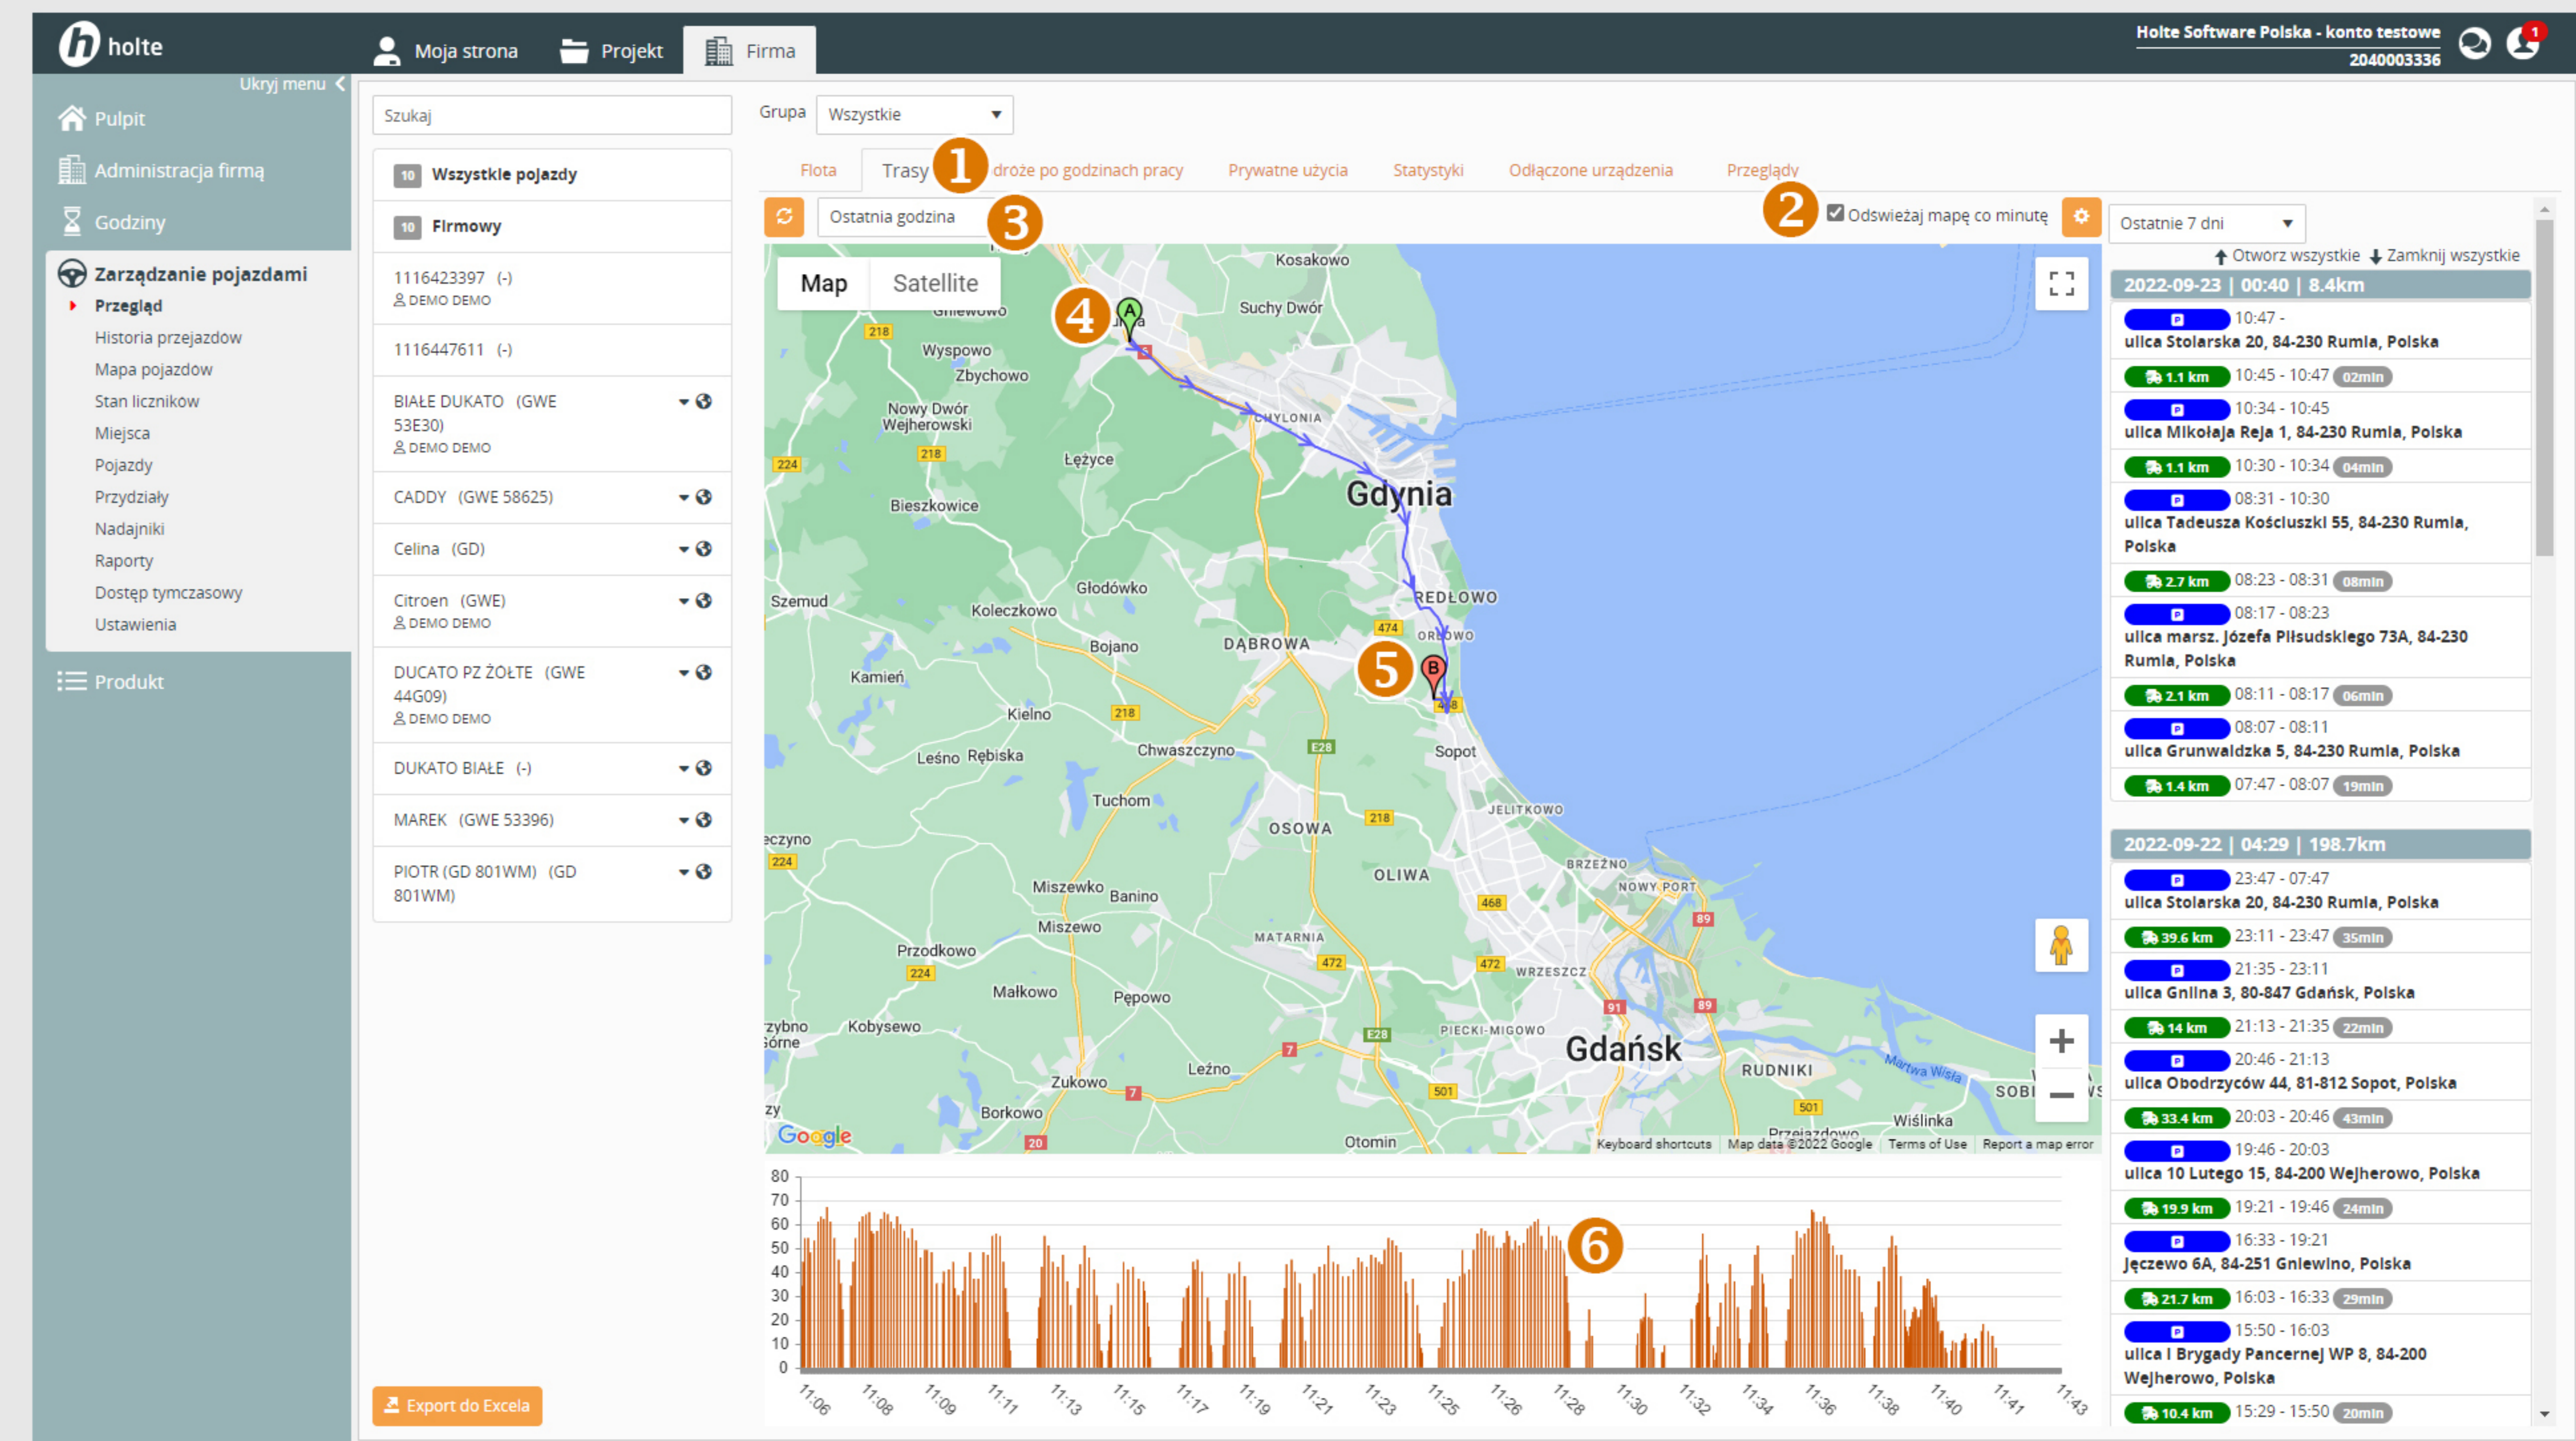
holte
Moja strona
Projekt
Firma
Holte Software Polska - konto testowe
2040003336
1

Ukryj menu
Pulpit
Administracja firmą
Godziny
Zarządzanie pojazdami
Przegląd
Historia przejazdow
Mapa pojazdow
Stan licznikow
Miejsca
Pojazdy
Przydziały
Nadajniki
Raporty
Dostęp tymczasowy
Ustawienia
Produkt

Szukaj
10 Wszystkie pojazdy
10 Firmowy
1116423397 (-)
DEMO DEMO
1116447611 (-)
BIAŁE DUKATO (GWE 53E30)
DEMO DEMO
CADDY (GWE 58625)
Celina (GD)
Citroen (GWE)
DEMO DEMO
DUCATO PZ ŻÓŁTE (GWE 44G09)
DEMO DEMO
DUKATO BIAŁE (-)
MAREK (GWE 53396)
PIOTR (GD 801WM) (GD 801WM)
Export do Excela

Grupa Wszystkie
Flota Trasy 1 droże po godzinach pracy Prywatne użycia Statystyki Odłączone urządzenia Przeglądy
Ostatnia godzina 3
2 Odswieżaj mapę co minutę
Ostatnie 7 dni
Otworz wszystkie Zamknij wszystkie

Map Satellite
4 5 6
Kosakowo Suchy Dwór Wyspowo Zbychowo Nowy Dwór Wejherowski Łężyce Bieszkowice Gdynia Szemud Koleczkowo Głodówko Bojano DĄBROWA REDŁOWO ORŁOWO Kamień Kielno Leśno Rębiska Chwaszczyno Sopot Tuchom OSOWA JELITKOWO OLIWA BRZEŹNO NOWY PORT Miszewko Banino Miszewo Przodkowo MATARNIA WRZESZCZ Małkowo Pępowo Kobysewo PIECKI-MIGOWO Gdańsk RUDNIKI Żukowo Leźno Borkowo Otomin Wiślinka
Keyboard shortcuts Map data ©2022 Google Terms of Use Report a map error

80 70 60 50 40 30 20 10 0
11:06 11:08 11:09 11:11 11:13 11:15 11:17 11:19 11:21 11:23 11:25 11:26 11:28 11:30 11:32 11:34 11:36 11:38 11:40 11:41 11:43

2022-09-23 | 00:40 | 8.4km
10:47 -
ulica Stolarska 20, 84-230 Rumia, Polska
1.1 km 10:45 - 10:47 02min
10:34 - 10:45
ulica Mikołaja Reja 1, 84-230 Rumia, Polska
1.1 km 10:30 - 10:34 04min
08:31 - 10:30
ulica Tadeusza Kościuszki 55, 84-230 Rumia, Polska
2.7 km 08:23 - 08:31 08min
08:17 - 08:23
ulica marsz. Józefa Piłsudskiego 73A, 84-230 Rumia, Polska
2.1 km 08:11 - 08:17 06min
08:07 - 08:11
ulica Grunwaldzka 5, 84-230 Rumia, Polska
1.4 km 07:47 - 08:07 19min

2022-09-22 | 04:29 | 198.7km
23:47 - 07:47
ulica Stolarska 20, 84-230 Rumia, Polska
39.6 km 23:11 - 23:47 35min
21:35 - 23:11
ulica Gnilna 3, 80-847 Gdańsk, Polska
14 km 21:13 - 21:35 22min
20:46 - 21:13
ulica Obodrzyców 44, 81-812 Sopot, Polska
33.4 km 20:03 - 20:46 43min
19:46 - 20:03
ulica 10 Lutego 15, 84-200 Wejherowo, Polska
19.9 km 19:21 - 19:46 24min
16:33 - 19:21
Jęczewo 6A, 84-251 Gniewino, Polska
21.7 km 16:03 - 16:33 29min
15:50 - 16:03
ulica I Brygady Pancernej WP 8, 84-200 Wejherowo, Polska
10.4 km 15:29 - 15:50 20min